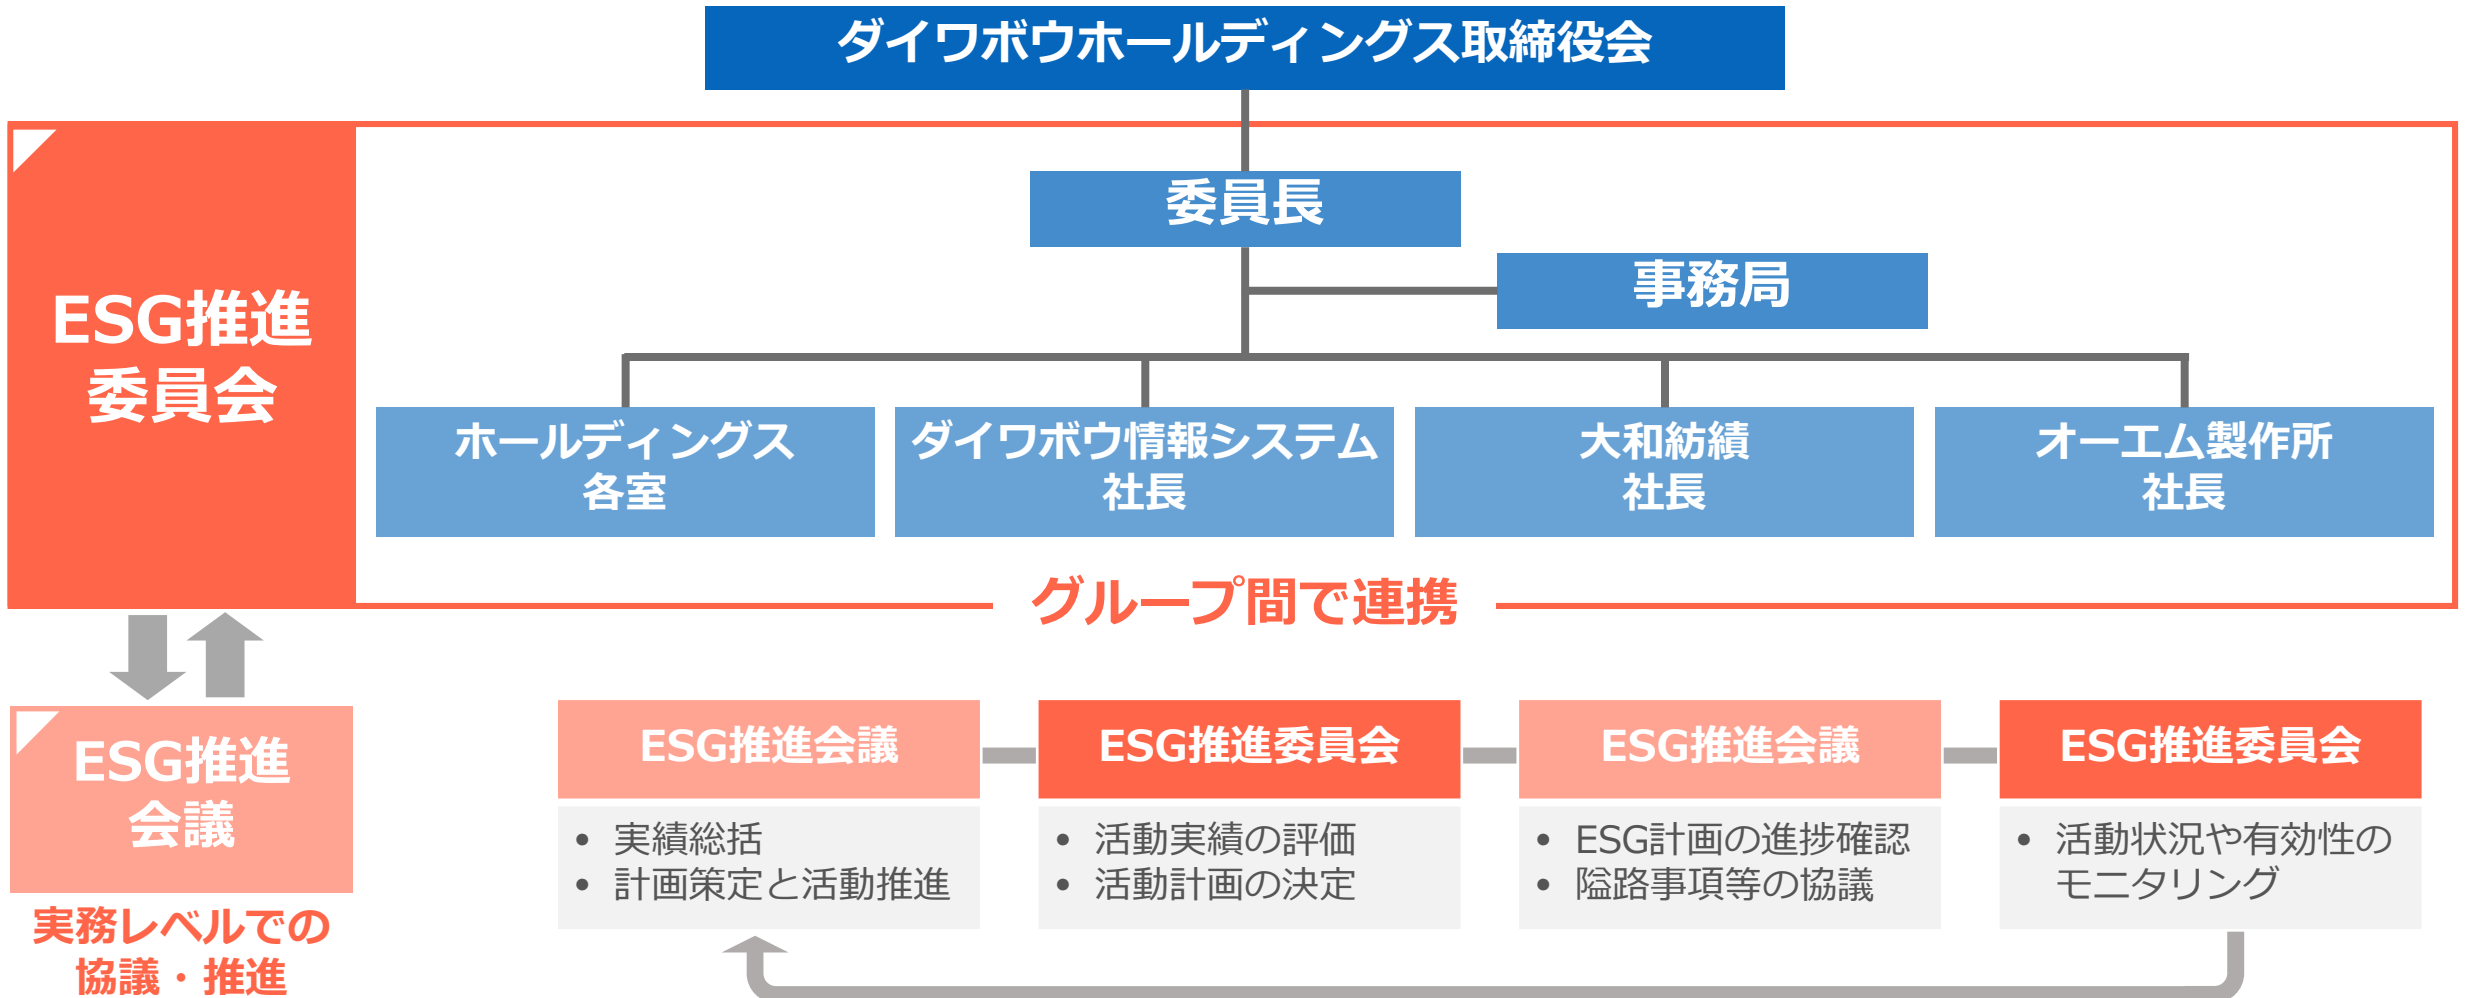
ダイワボウホールディングス取締役会

ESG推進委員会

委員長

事務局

ホールディングス各室

ダイワボウ情報システム社長

大和紡績社長

オーエム製作所社長

グループ間で連携

ESG推進会議

実務レベルでの協議・推進

ESG推進会議
• 実績総括
• 計画策定と活動推進

ESG推進委員会
• 活動実績の評価
• 活動計画の決定

ESG推進会議
• ESG計画の進捗確認
• 隘路事項等の協議

ESG推進委員会
• 活動状況や有効性のモニタリング